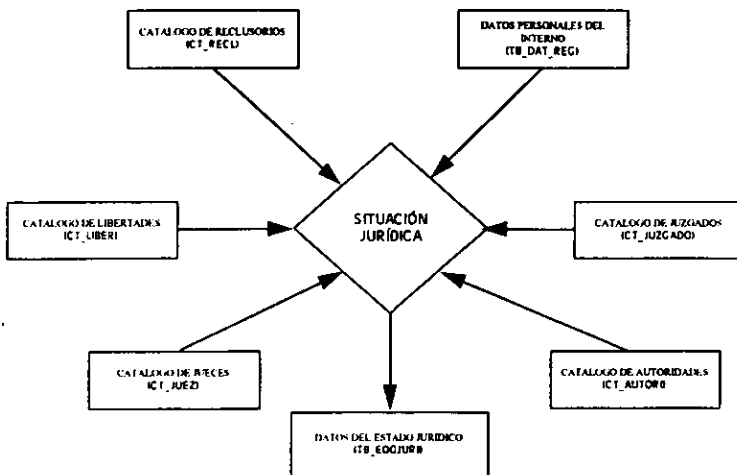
CATALOGO DE RECLUSORIOS
(CT_RECL)

DATOS PERSONALES DEL INTERNO
(TB_DAT_REG)

CATALOGO DE LIBERTADES
(CT_LIBER)

SITUACIÓN JURÍDICA

CATALOGO DE JUZGADOS
(CT_JUZGADO)

CATALOGO DE JUECES
(CT_JUEZ)

CATALOGO DE AUTORIDADES
(CT_AUTOR)

DATOS DEL ESTADO JURIDICO
(TB_EDOJUR)